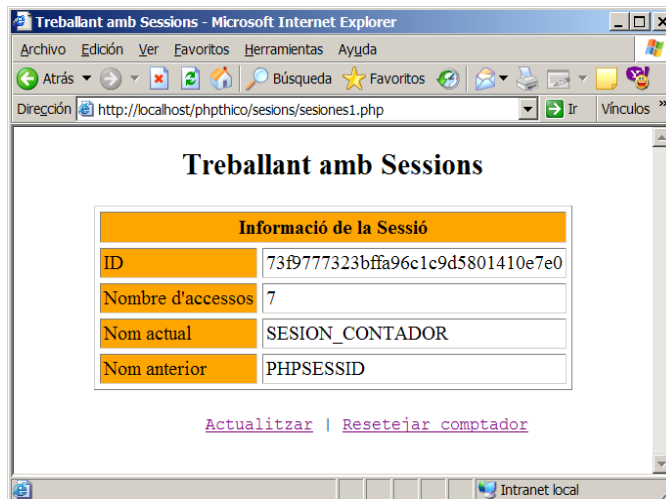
Treballant amb Sessions - Microsoft Internet Explorer

Archivo Edición Ver Favoritos Herramientas Ayuda

Atrás Búsqueda Favoritos

Dirección http://localhost/phpthico/sesions/sesiones1.php Ir Vínculos

Treballant amb Sessions

| Informació de la Sessió | |
|---|---|
| ID | 73f9777323bffa96c1c9d5801410e7e0 |
| Nombre d'accessos | 7 |
| Nom actual | SESION_CONTADOR |
| Nom anterior | PHPSESSID |

Actualitzar | Resetejar comptador

Intranet local